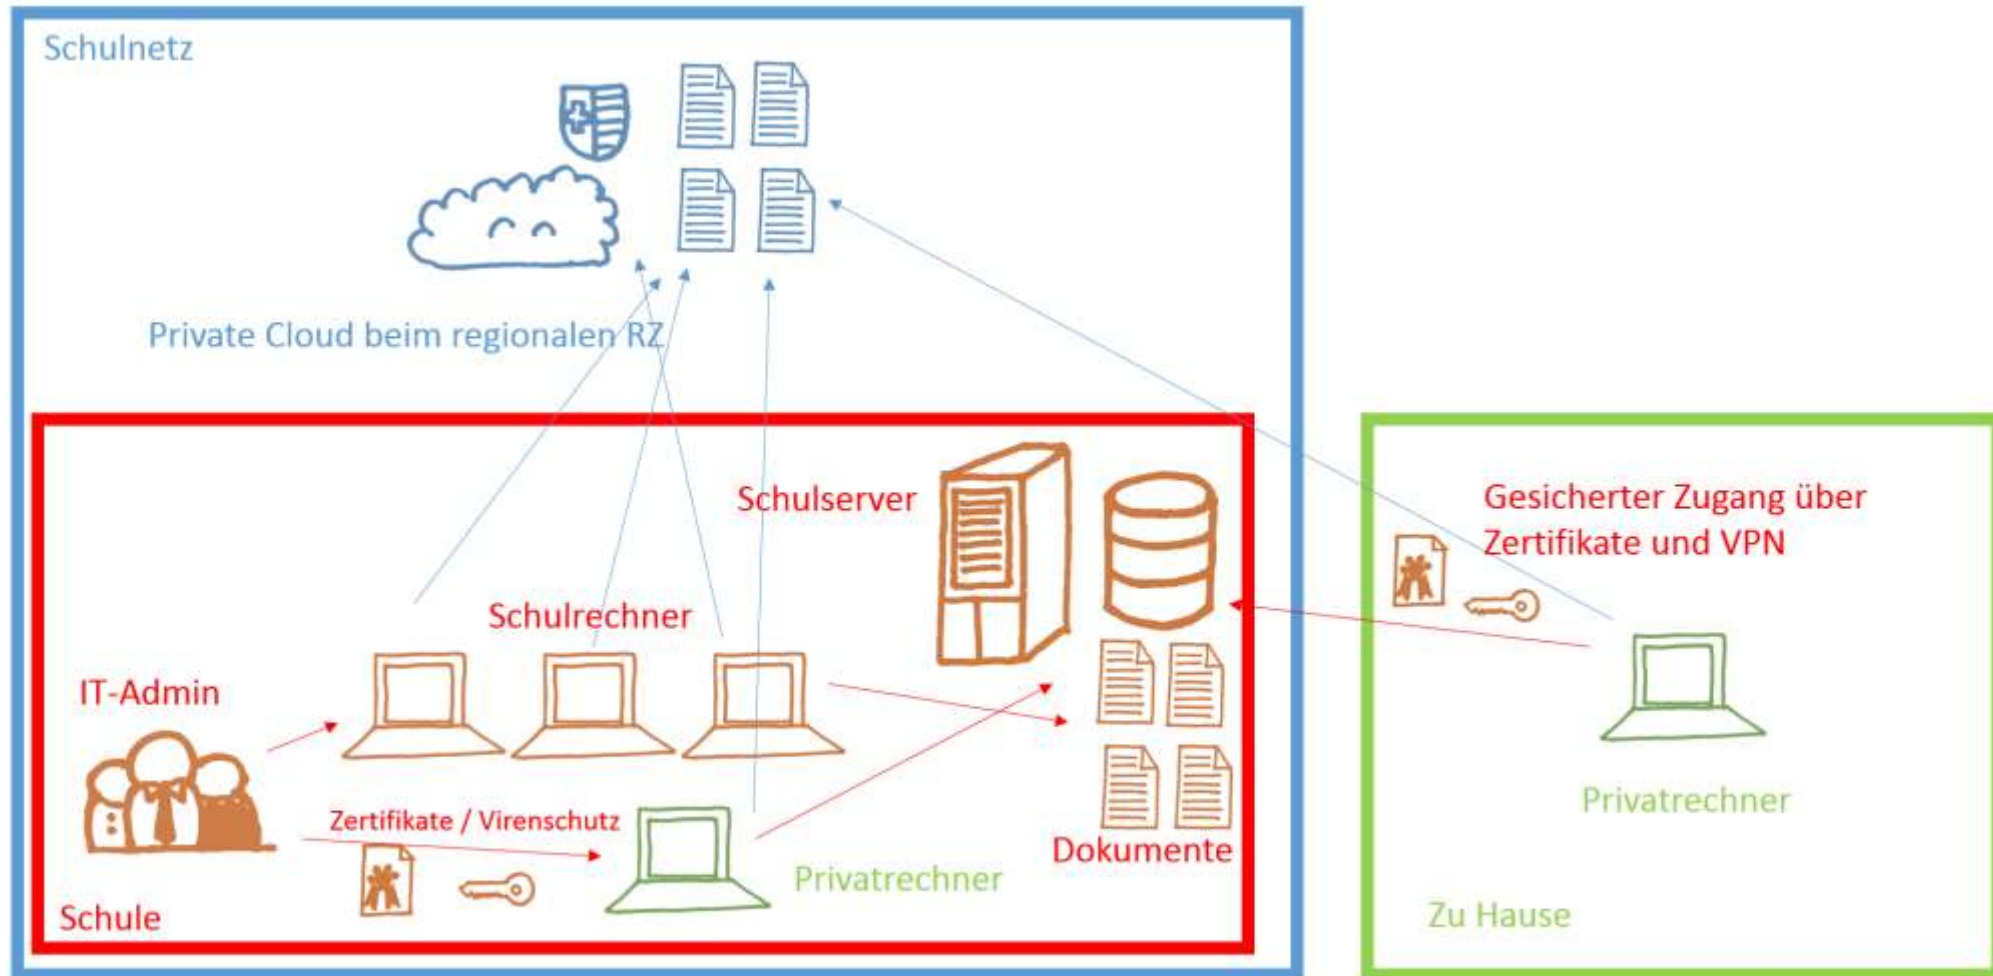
Schulnetz

Private Cloud beim regionalen RZ

Schulserver

Gesicherter Zugang über Zertifikate und VPN

Schulrechner

IT-Admin

Zertifikate / Virenschutz

Privatrechner

Dokumente

Schule

Privatrechner

Zu Hause